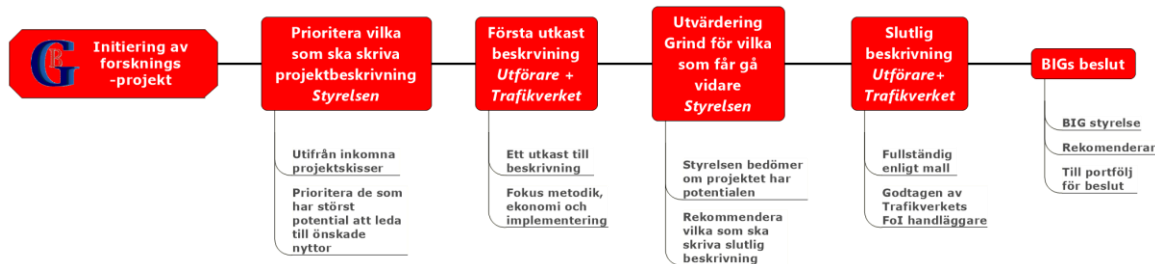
Initiering av forsknings -projekt

Prioritera vilka som ska skriva projektbeskrivning
*Styrelsen*

Utifrån inkomna projektskisser

Prioritera de som har störst potential att leda till önskade nyttor

Första utkast beskrvining
*Utförare + Trafikverket*

Ett utkast till beskrivning

Fokus metodik, ekonomi och implementering

Utvärdering Grind för vilka som får gå vidare
*Styrelsen*

Styrelsen bedömer om projektet har potentialen

Rekommendera vilka som ska skriva slutlig beskrivning

Slutlig beskrivning
*Utförare+ Trafikverket*

Fullständig enligt mall

Godtagen av Trafikverkets FoI handläggare

BIGs beslut

BIG styrelse

Rekomenderar

Till portfölj för beslut